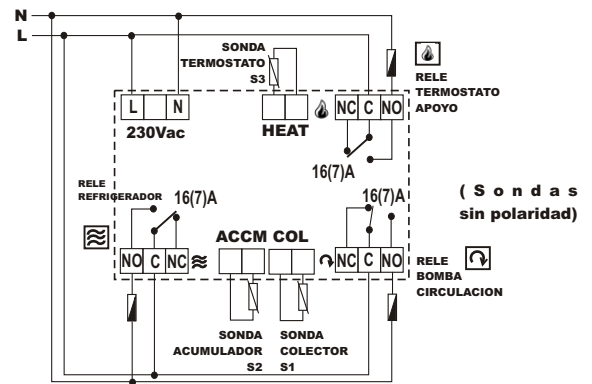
N
L

SONDA
TERMOSTATO
S3

RELE
TERMOSTATO
APOYO

L N
230Vac

HEAT

NC C NO

16(7)A

RELE
REFRIGERADOR

16(7)A

16(7)A

( S o n d a s sin polaridad)

NO C NC

ACCM COL

NC C NO

RELE
BOMBA
CIRCULACION

SONDA
ACUMULADOR
S2

SONDA
COLECTOR
S1